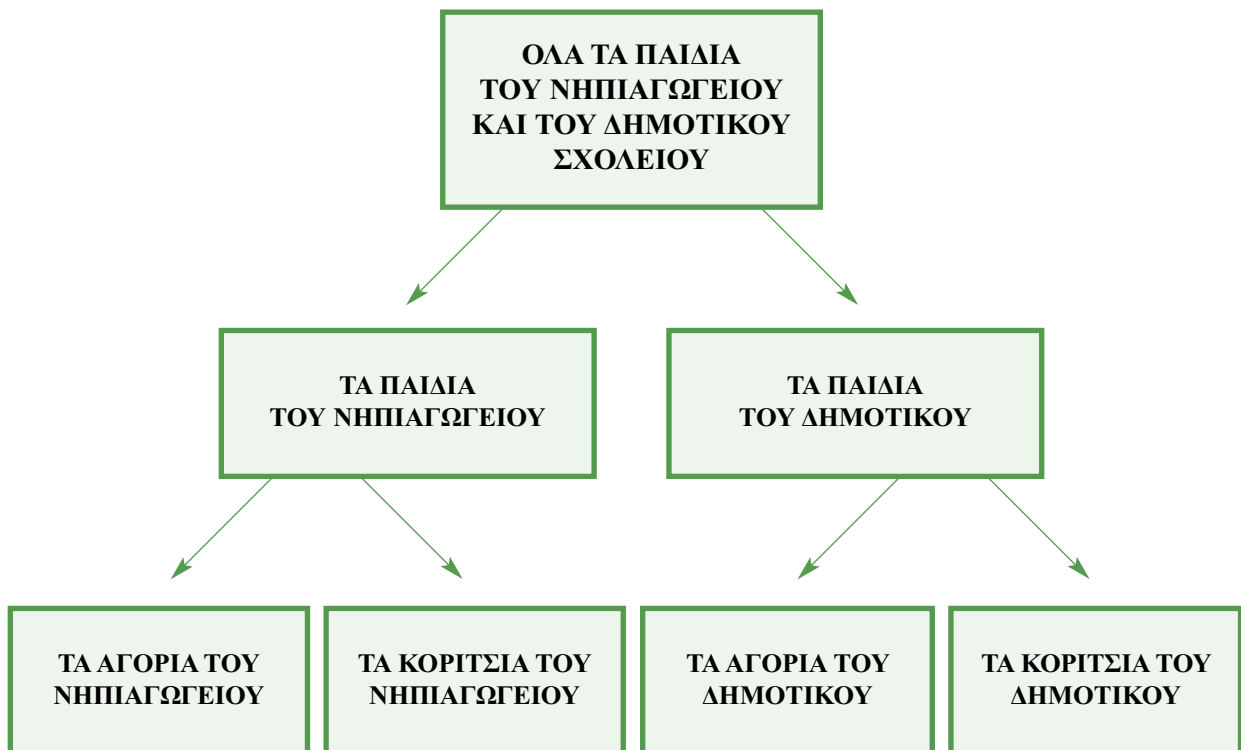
ΟΛΑ ΤΑ ΠΑΙΔΙΑ ΤΟΥ ΝΗΠΙΑΓΩΓΕΙΟΥ ΚΑΙ ΤΟΥ ΔΗΜΟΤΙΚΟΥ ΣΧΟΛΕΙΟΥ

ΤΑ ΠΑΙΔΙΑ ΤΟΥ ΝΗΠΙΑΓΩΓΕΙΟΥ

ΤΑ ΠΑΙΔΙΑ ΤΟΥ ΔΗΜΟΤΙΚΟΥ

ΤΑ ΑΓΟΡΙΑ ΤΟΥ ΝΗΠΙΑΓΩΓΕΙΟΥ

ΤΑ ΚΟΡΙΤΣΙΑ ΤΟΥ ΝΗΠΙΑΓΩΓΕΙΟΥ

ΤΑ ΑΓΟΡΙΑ ΤΟΥ ΔΗΜΟΤΙΚΟΥ

ΤΑ ΚΟΡΙΤΣΙΑ ΤΟΥ ΔΗΜΟΤΙΚΟΥ